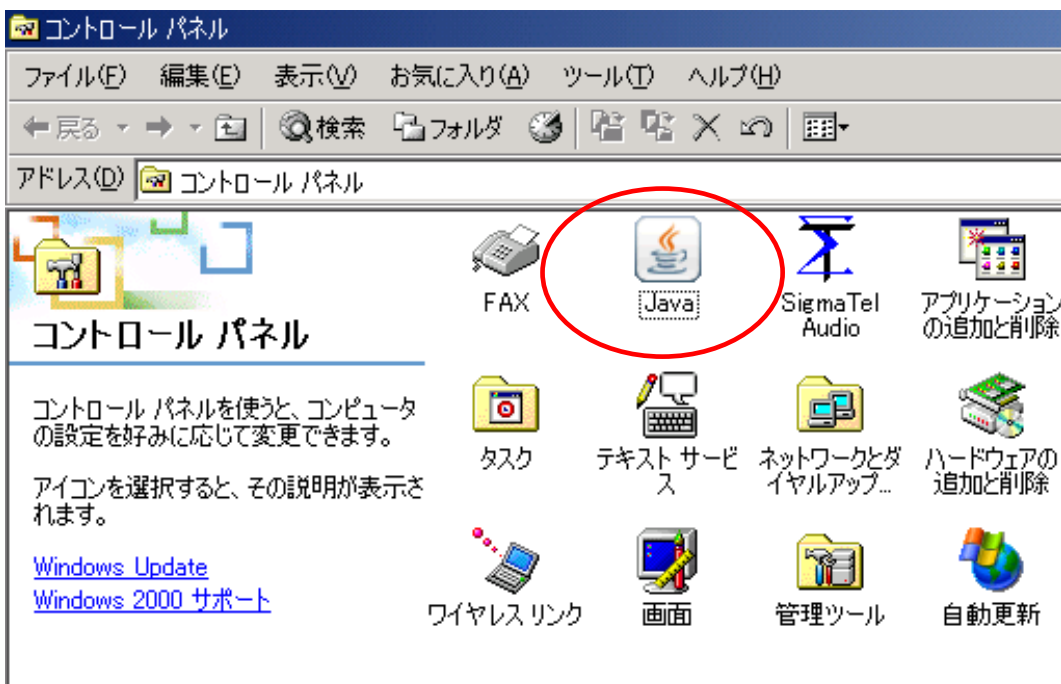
コントロール パネル

ファイル(F) 編集(E) 表示(V) お気に入り(A) ツール(T) ヘルプ(H)

戻る 検索 フォルダ

アドレス(D) コントロール パネル

コントロール パネル

コントロール パネルを使うと、コンピュータの設定を好みに応じて変更できます。

アイコンを選択すると、その説明が表示されます。

Windows Update
Windows 2000 サポート

FAX
Java
SigmaTel Audio
アプリケーションの追加と削除
タスク
テキスト サービス
ネットワークとダイヤルアップ...
ハードウェアの追加と削除
ワイヤレス リンク
画面
管理ツール
自動更新